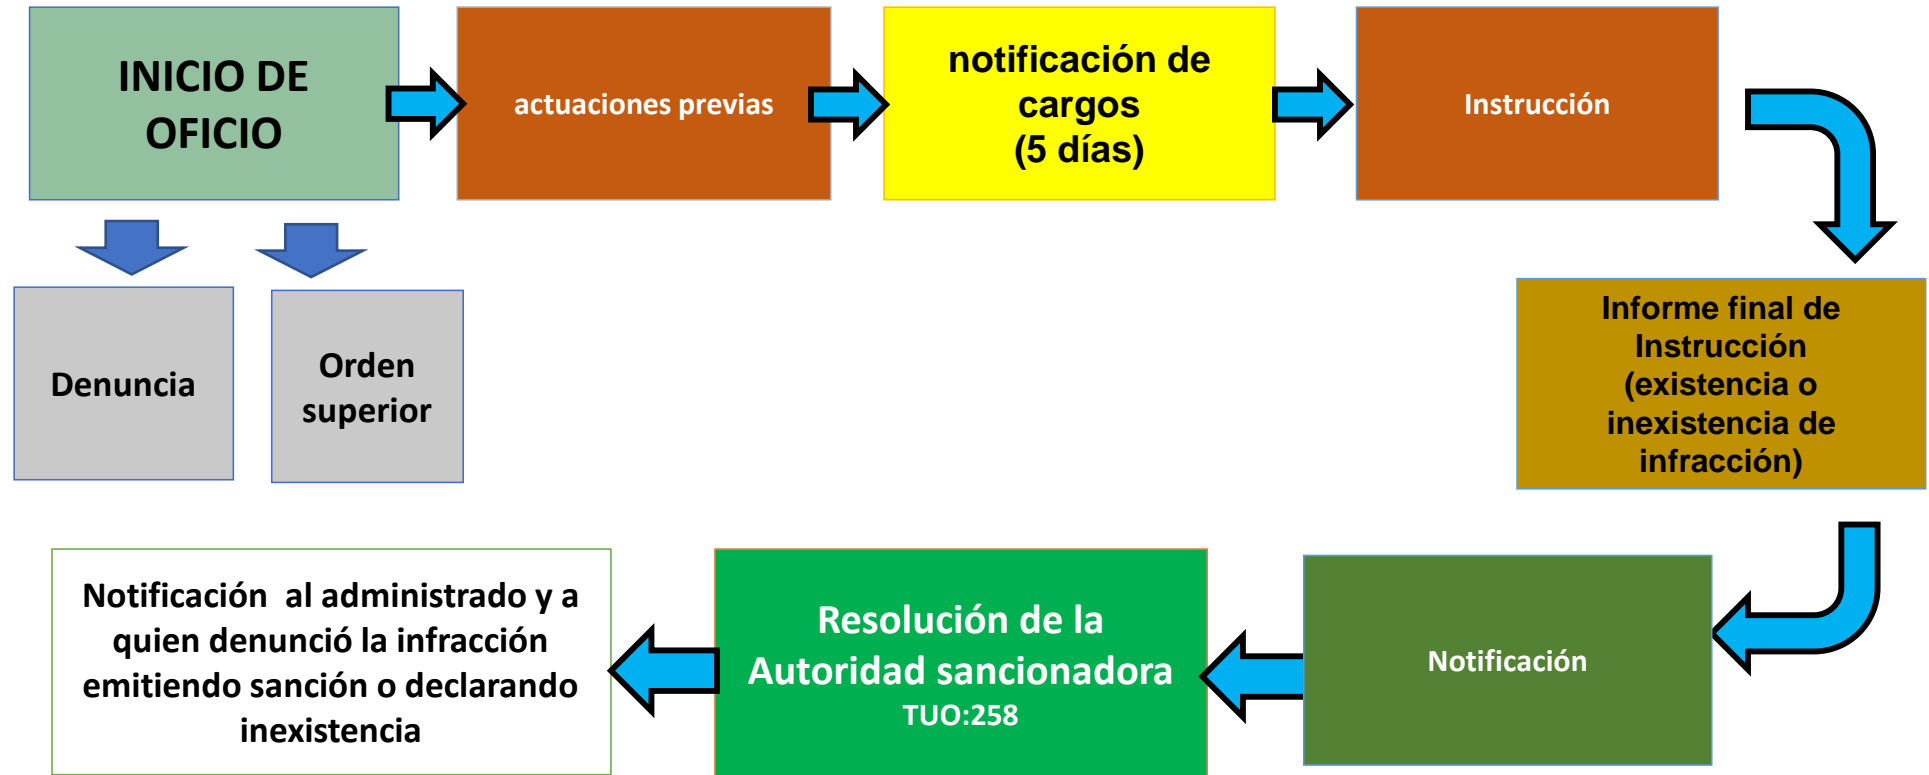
INICIO DE OFICIO

actuaciones previas

notificación de cargos
(5 días)

Instrucción

Denuncia

Orden superior

Informe final de Instrucción (existencia o inexistencia de infracción)

Notificación

Resolución de la Autoridad sancionadora
TUO:258

Notificación al administrado y a quien denunció la infracción emitiendo sanción o declarando inexistencia